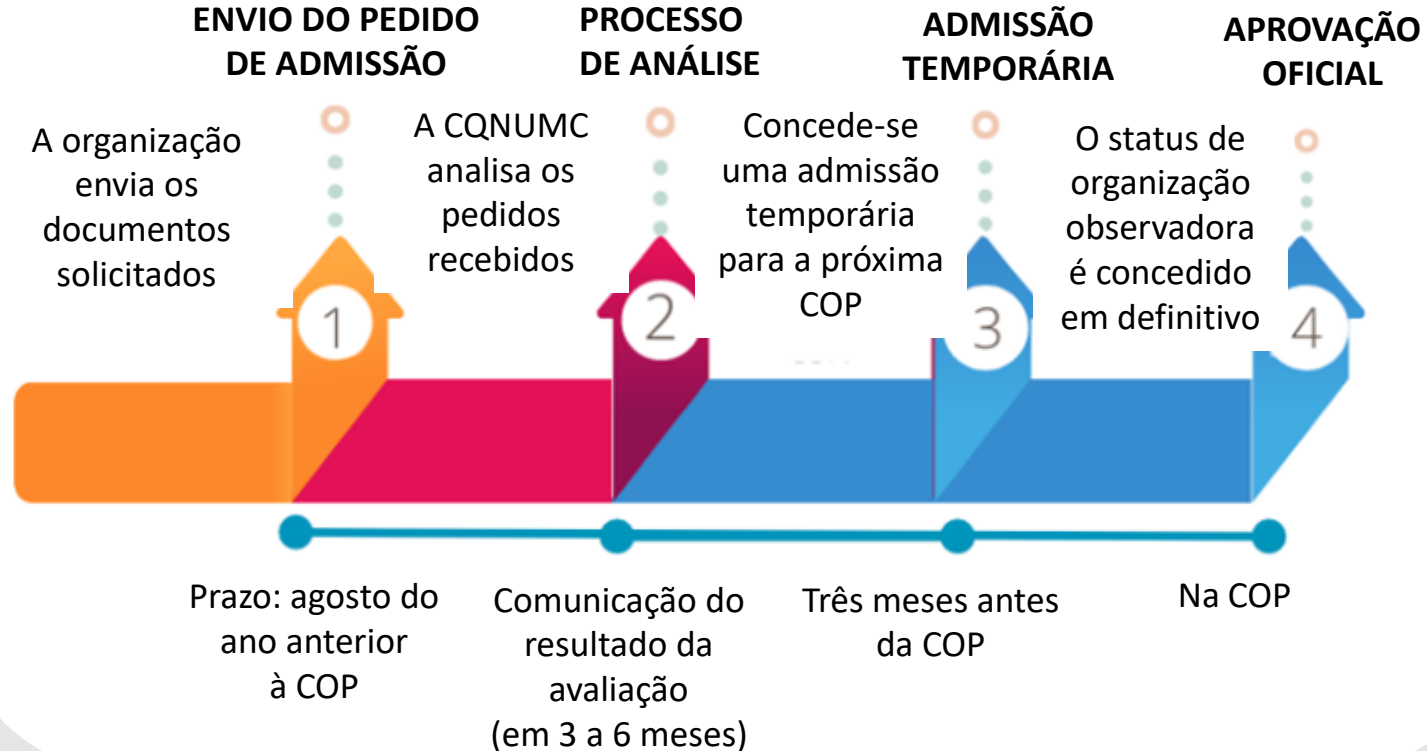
ENVIO DO PEDIDO DE ADMISSÃO

A organização envia os documentos solicitados

1

PROCESSO DE ANÁLISE

A CQNUMC analisa os pedidos recebidos

2

ADMISSÃO TEMPORÁRIA

Concede-se uma admissão temporária para a próxima COP

3

APROVAÇÃO OFICIAL

O status de organização observadora é concedido em definitivo

4

Prazo: agosto do ano anterior à COP

Comunicação do resultado da avaliação (em 3 a 6 meses)

Três meses antes da COP

Na COP